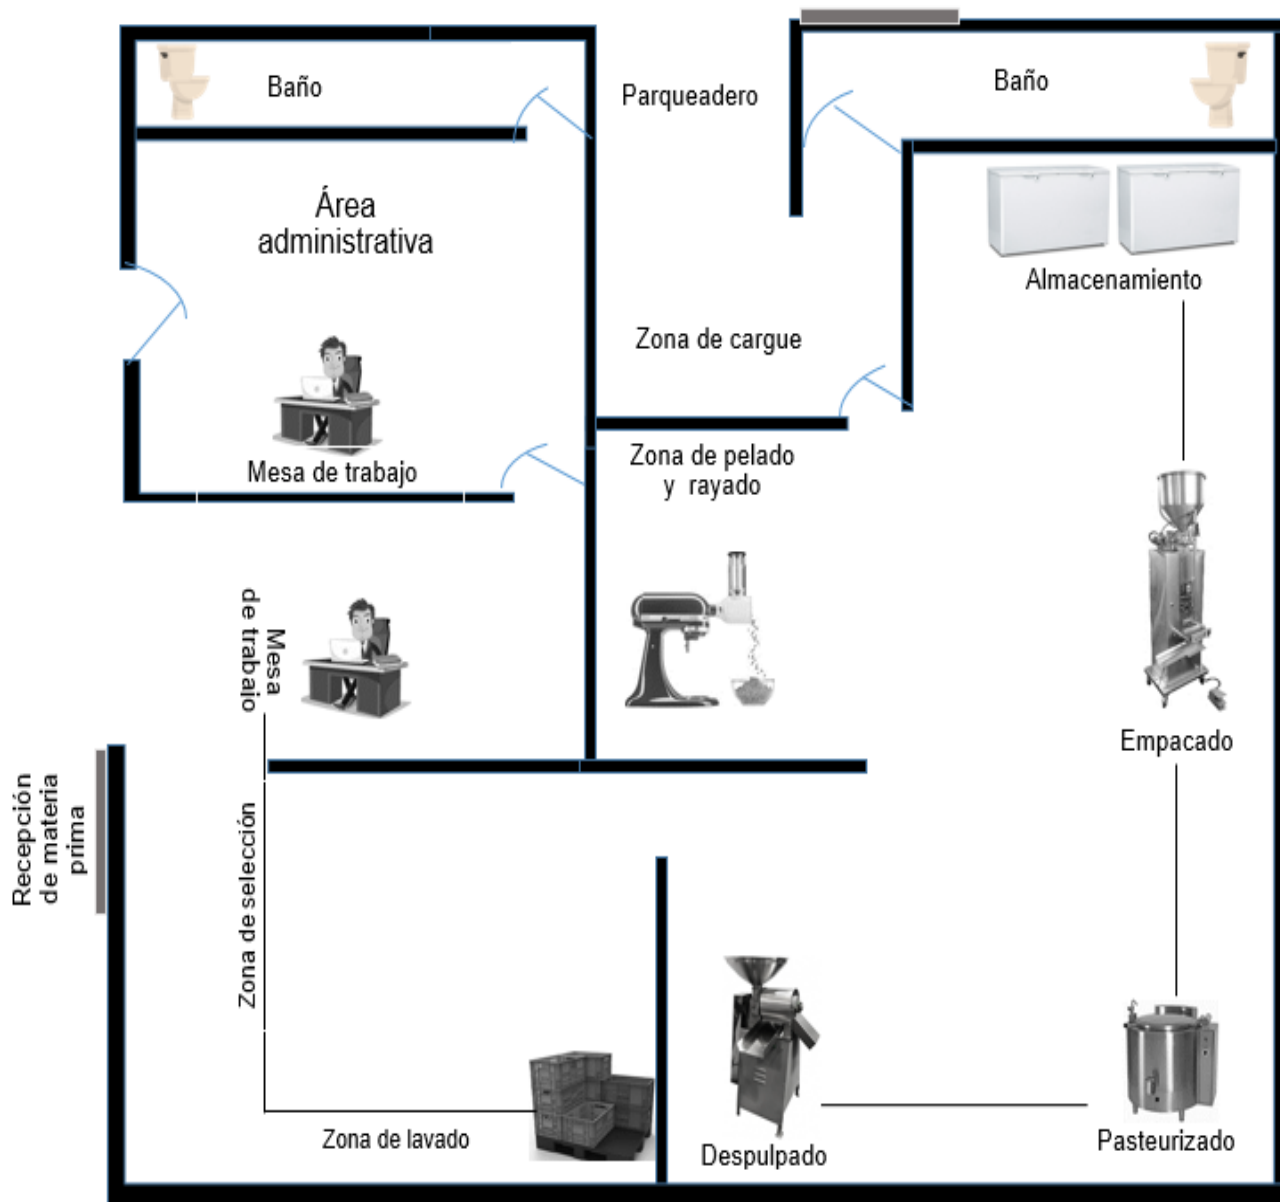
Baño

Parqueadero

Baño

Área administrativa

Almacenamiento

Zona de cargue

Mesa de trabajo

Zona de pelado y rayado

Mesa de trabajo

Empacado

Recepción de materia prima

Zona de selección

Zona de lavado

Despulpado

Pasteurizado